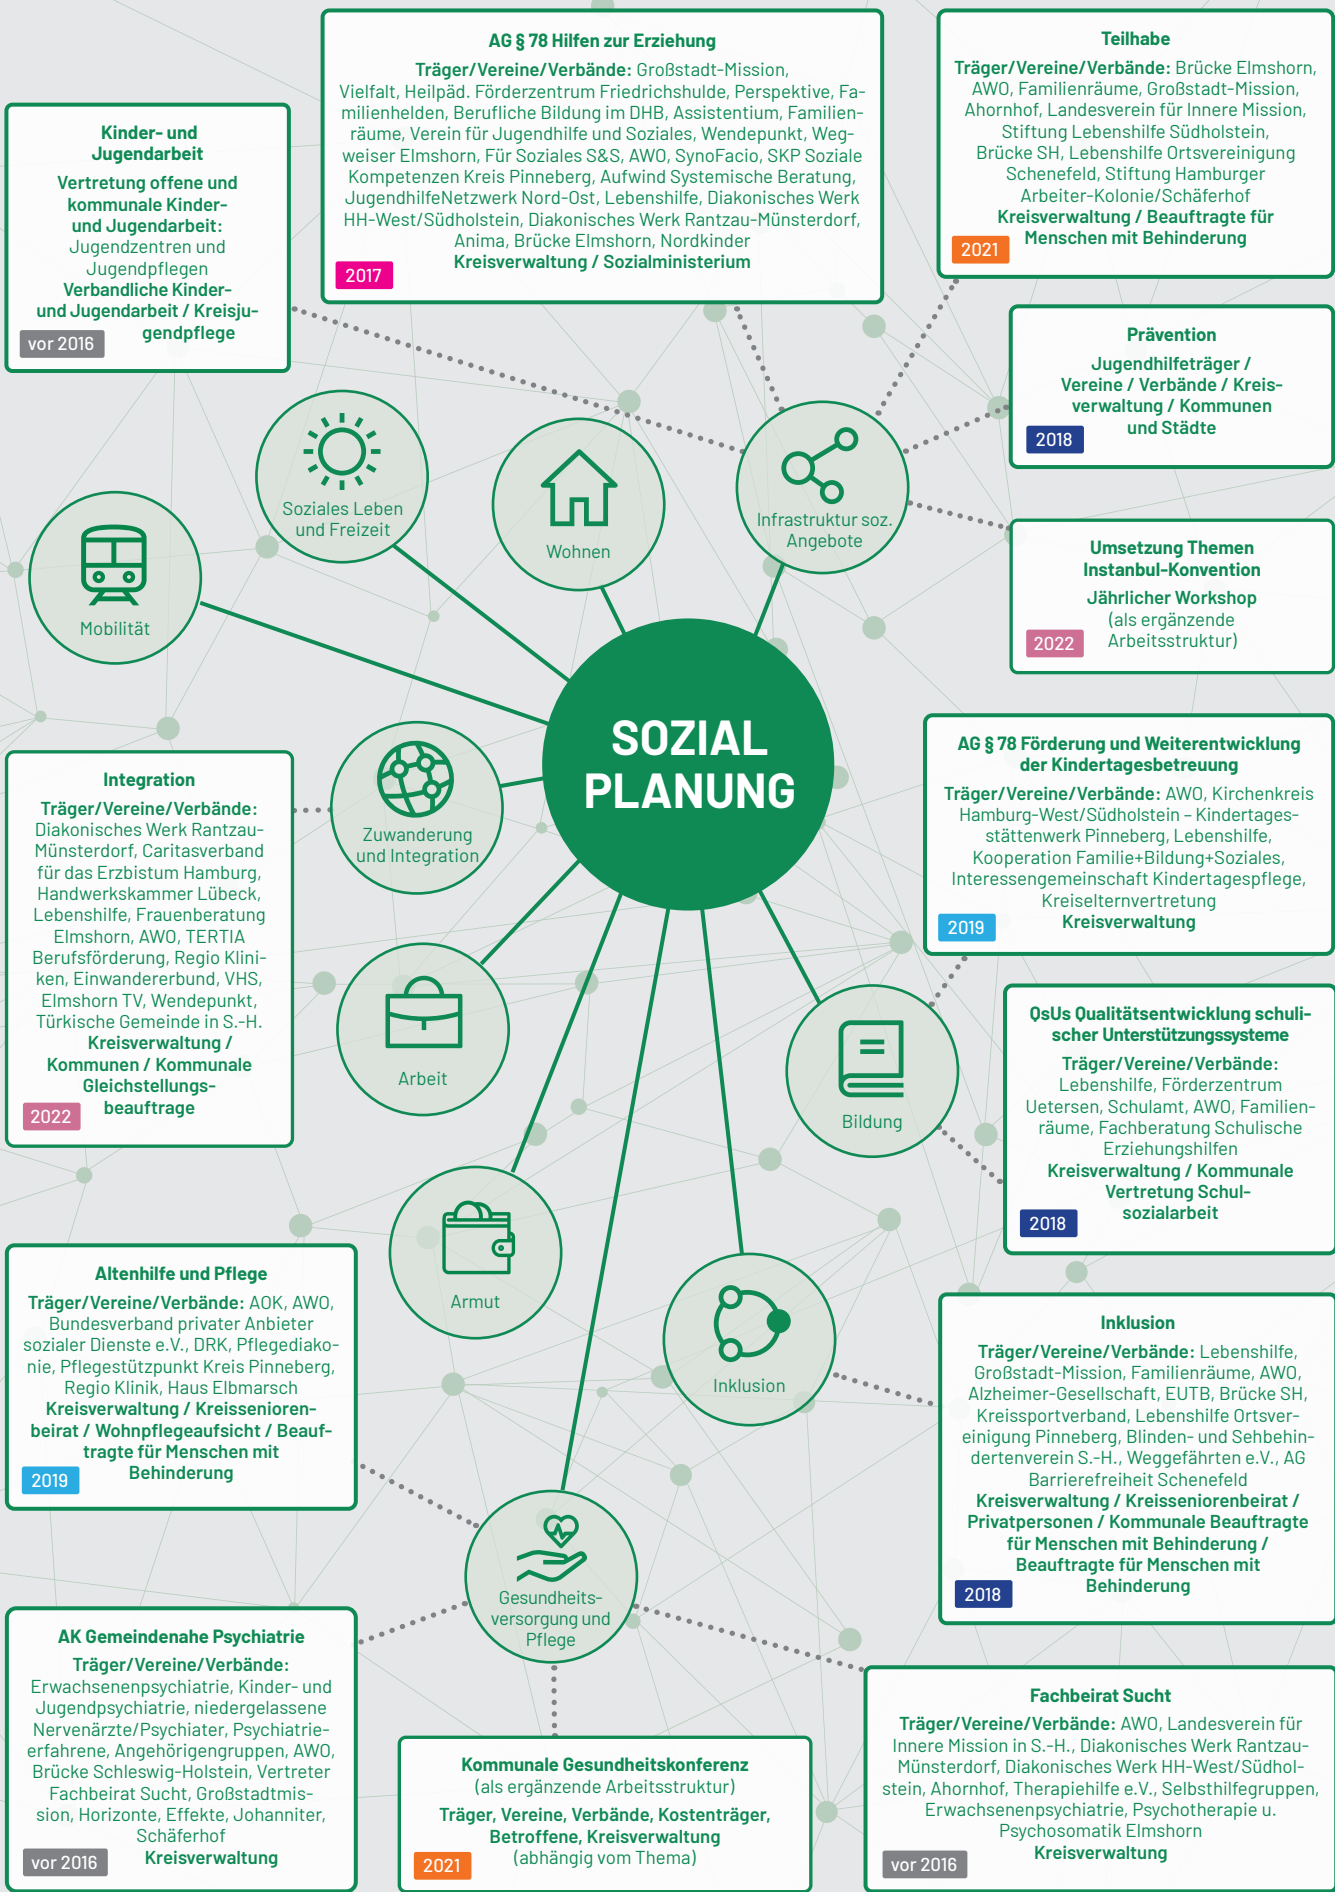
AG § 78 Hilfen zur Erziehung

Träger/Vereine/Verbände: Großstadt-Mission, Vielfalt, Heilpäd. Förderzentrum Friedrichshulde, Perspektive, Familienhelden, Berufliche Bildung im DHB, Assistentium, Familienräume, Verein für Jugendhilfe und Soziales, Wendepunkt, Wegweiser Elmshorn, Für Soziales S&S, AWO, SynoFacio, SKP Soziale Kompetenzen Kreis Pinneberg, Aufwind Systemische Beratung, JugendhilfeNetzwerk Nord-Ost, Lebenshilfe, Diakonisches Werk HH-West/Südholstein, Diakonisches Werk Rantzau-Münsterdorf, Anima, Brücke Elmshorn, Nordkinder
Kreisverwaltung / Sozialministerium

2017

Teilhabe

Träger/Vereine/Verbände: Brücke Elmshorn, AWO, Familienräume, Großstadt-Mission, Ahornhof, Landesverein für Innere Mission, Stiftung Lebenshilfe Südholstein, Brücke SH, Lebenshilfe Ortsvereinigung Schenefeld, Stiftung Hamburger Arbeiter-Kolonie/Schäferhof
Kreisverwaltung / Beauftragte für Menschen mit Behinderung

2021

Kinder- und Jugendarbeit

Vertretung offene und kommunale Kinder- und Jugendarbeit: Jugendzentren und Jugendpflegen
Verbandliche Kinder- und Jugendarbeit / Kreisjugendpflege

vor 2016

Prävention

Jugendhilfeträger / Vereine / Verbände / Kreisverwaltung / Kommunen und Städte

2018

Soziales Leben und Freizeit

Wohnen

Infrastruktur soz. Angebote

Mobilität

Umsetzung Themen Instanbul-Konvention

Jährlicher Workshop (als ergänzende Arbeitsstruktur)

2022

SOZIAL PLANUNG

AG § 78 Förderung und Weiterentwicklung der Kindertagesbetreuung

Träger/Vereine/Verbände: AWO, Kirchenkreis Hamburg-West/Südholstein – Kindertagesstättenwerk Pinneberg, Lebenshilfe, Kooperation Familie+Bildung+Soziales, Interessengemeinschaft Kindertagespflege, Kreiselternvertretung
Kreisverwaltung

2019

Integration

Träger/Vereine/Verbände: Diakonisches Werk Rantzau-Münsterdorf, Caritasverband für das Erzbistum Hamburg, Handwerkskammer Lübeck, Lebenshilfe, Frauenberatung Elmshorn, AWO, TERTIA Berufsförderung, Regio Kliniken, Einwandererbund, VHS, Elmshorn TV, Wendepunkt, Türkische Gemeinde in S.-H.
Kreisverwaltung / Kommunen / Kommunale Gleichstellungsbeauftrage

2022

Zuwanderung und Integration

Arbeit

Bildung

QsUs Qualitätsentwicklung schulischer Unterstützungssysteme

Träger/Vereine/Verbände: Lebenshilfe, Förderzentrum Uetersen, Schulamt, AWO, Familienräume, Fachberatung Schulische Erziehungshilfen
Kreisverwaltung / Kommunale Vertretung Schulsozialarbeit

2018

Armut

Inklusion

Altenhilfe und Pflege

Träger/Vereine/Verbände: AOK, AWO, Bundesverband privater Anbieter sozialer Dienste e.V., DRK, Pflegediakonie, Pflegestützpunkt Kreis Pinneberg, Regio Klinik, Haus Elbmarsch
Kreisverwaltung / Kreissenioren-beirat / Wohnpflegeaufsicht / Beauftragte für Menschen mit Behinderung

2019

Inklusion

Träger/Vereine/Verbände: Lebenshilfe, Großstadt-Mission, Familienräume, AWO, Alzheimer-Gesellschaft, EUTB, Brücke SH, Kreissportverband, Lebenshilfe Ortsvereinigung Pinneberg, Blinden- und Sehbehindertenverein S.-H., Weggefährten e.V., AG Barrierefreiheit Schenefeld
Kreisverwaltung / Kreisseniorenbeirat / Privatpersonen / Kommunale Beauftragte für Menschen mit Behinderung / Beauftragte für Menschen mit Behinderung

2018

Gesundheits-versorgung und Pflege

AK Gemeindenahe Psychiatrie

Träger/Vereine/Verbände: Erwachsenenpsychiatrie, Kinder- und Jugendpsychiatrie, niedergelassene Nervenärzte/Psychiater, Psychiatrie-erfahrene, Angehörigengruppen, AWO, Brücke Schleswig-Holstein, Vertreter Fachbeirat Sucht, Großstadtmission, Horizonte, Effekte, Johanniter, Schäferhof
Kreisverwaltung

vor 2016

Kommunale Gesundheitskonferenz
(als ergänzende Arbeitsstruktur)

Träger, Vereine, Verbände, Kostenträger, Betroffene, Kreisverwaltung
(abhängig vom Thema)

2021

Fachbeirat Sucht

Träger/Vereine/Verbände: AWO, Landesverein für Innere Mission in S.-H., Diakonisches Werk Rantzau-Münsterdorf, Diakonisches Werk HH-West/Südholstein, Ahornhof, Therapiehilfe e.V., Selbsthilfegruppen, Erwachsenenpsychiatrie, Psychotherapie u. Psychosomatik Elmshorn
Kreisverwaltung

vor 2016